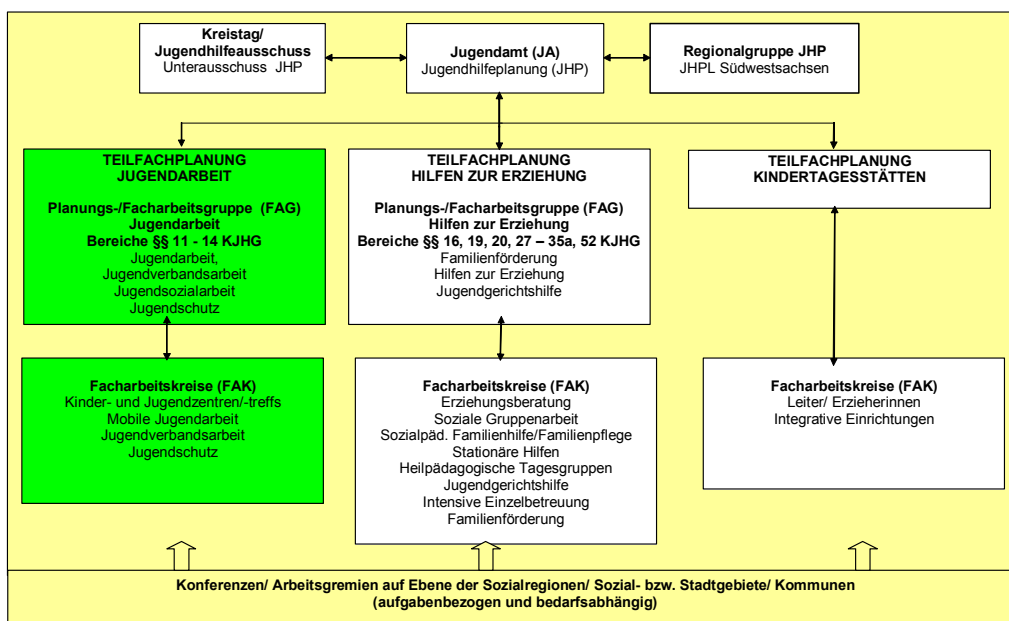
Kreistag/ Jugendhilfeausschuss
Unterausschuss JHP

Jugendamt (JA)
Jugendhilfeplanung (JHP)

Regionalgruppe JHP
JHPL Südwestsachsen

TEILFACHPLANUNG
JUGENDARBEIT

Planungs-/Facharbeitsgruppe (FAG)
Jugendarbeit
Bereiche §§ 11 - 14 KJHG
Jugendarbeit,
Jugendverbandsarbeit
Jugendsozialarbeit
Jugendschutz

TEILFACHPLANUNG
HILFEN ZUR ERZIEHUNG

Planungs-/Facharbeitsgruppe (FAG)
Hilfen zur Erziehung
Bereiche §§ 16, 19, 20, 27 – 35a, 52 KJHG
Familienförderung
Hilfen zur Erziehung
Jugendgerichtshilfe

TEILFACHPLANUNG
KINDERTAGESSTÄTTEN

Facharbeitskreise (FAK)
Kinder- und Jugendzentren/-treffs
Mobile Jugendarbeit
Jugendverbandsarbeit
Jugendschutz

Facharbeitskreise (FAK)
Erziehungsberatung
Soziale Gruppenarbeit
Sozialpäd. Familienhilfe/Familienpflege
Stationäre Hilfen
Heilpädagogische Tagesgruppen
Jugendgerichtshilfe
Intensive Einzelbetreuung
Familienförderung

Facharbeitskreise (FAK)
Leiter/ Erzieherinnen
Integrative Einrichtungen

Konferenzen/ Arbeitsgremien auf Ebene der Sozialregionen/ Sozial- bzw. Stadtgebiete/ Kommunen
(aufgabenbezogen und bedarfsabhängig)